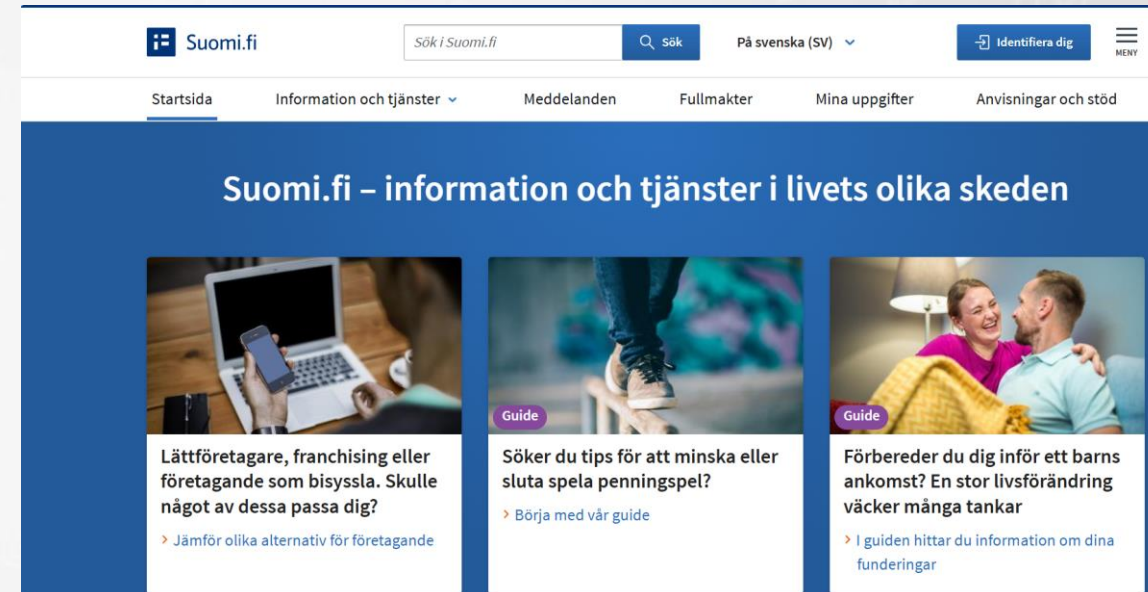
Suomi.fi

Sök i Suomi.fi

Sök

På svenska (SV)

Identifiera dig

MENY

Startsida

Information och tjänster

Meddelanden

Fullmakter

Mina uppgifter

Anvisningar och stöd

Suomi.fi – information och tjänster i livets olika skeden

Lättföretagare, franchising eller företagande som bisyssla. Skulle något av dessa passa dig?

› Jämför olika alternativ för företagande

Guide

Söker du tips för att minska eller sluta spela penningspel?

› Börja med vår guide

Guide

Förbereder du dig inför ett barns ankomst? En stor livsförändring väcker många tankar

› I guiden hittar du information om dina funderingar